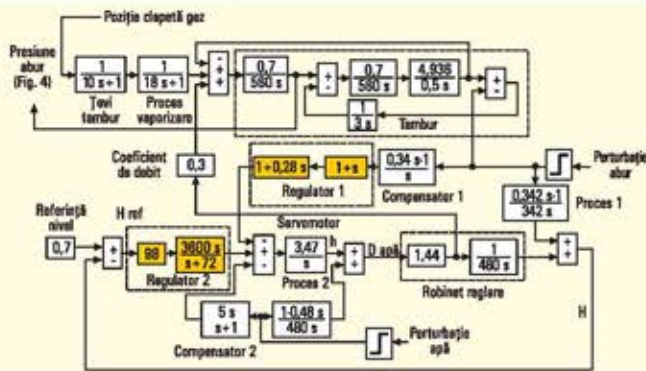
Poziție clapetă gaz

Presiune abur (Fig. 4)

$\frac{1}{10s+1}$

Țevi tambur

$\frac{1}{18s+1}$

Proces vaporizare

+ + +

$\frac{0,7}{580s}$

+ -

$\frac{0,7}{580s}$

$\frac{4,936}{0,5s}$

+ -

$\frac{1}{3s}$

Tambur

Coeficient de debit

0,3

$1+0,28s$

$1+s$

Regulator 1

$\frac{0,34s+1}{s}$

Compensator 1

Perturbație abur

$\frac{0,342s+1}{342s}$

Proces 1

Referință nivel

0,7

H ref

+ -

98

$\frac{3600s}{s+72}$

Regulator 2

Servomotor

+ + -

$\frac{3,47}{s}$

h

Proces 2

+ +

D apă

1,44

$\frac{1}{480s}$

Robinet reglare

+ +

$\frac{5s}{s+1}$

$\frac{1-0,48s}{480s}$

Compensator 2

Perturbație apă

H